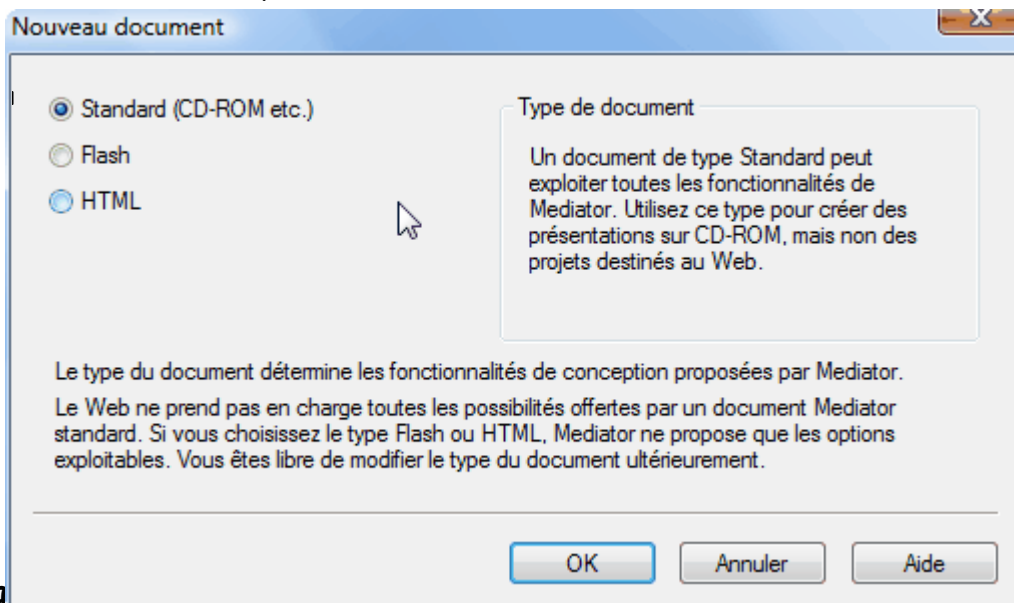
Nouveau document

Standard (CD-ROM etc.)

Flash

HTML

Type de document

Un document de type Standard peut exploiter toutes les fonctionnalités de Mediator. Utilisez ce type pour créer des présentations sur CD-ROM, mais non des projets destinés au Web.

Le type du document détermine les fonctionnalités de conception proposées par Mediator.

Le Web ne prend pas en charge toutes les possibilités offertes par un document Mediator standard. Si vous choisissez le type Flash ou HTML, Mediator ne propose que les options exploitables. Vous êtes libre de modifier le type du document ultérieurement.

OK

Annuler

Aide